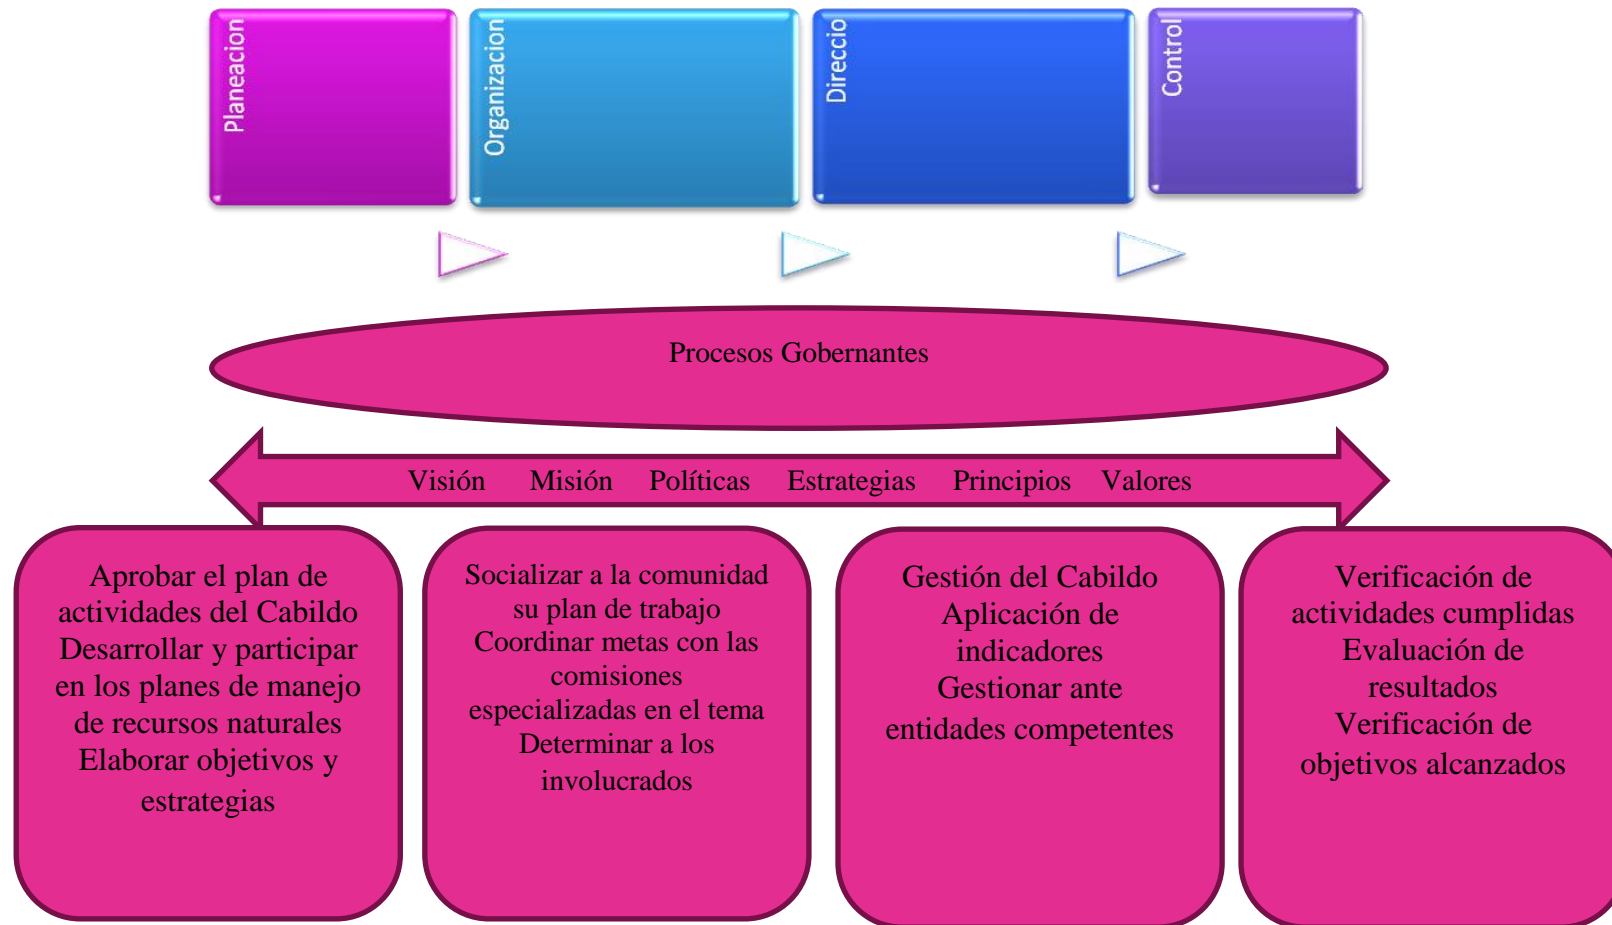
Planeacion

Organizacion

Direccio

Control

Procesos Gobernantes

Visión Misión Políticas Estrategias Principios Valores

Aprobar el plan de actividades del Cabildo
Desarrollar y participar en los planes de manejo de recursos naturales
Elaborar objetivos y estrategias

Socializar a la comunidad su plan de trabajo
Coordinar metas con las comisiones especializadas en el tema
Determinar a los involucrados

Gestión del Cabildo
Aplicación de indicadores
Gestionar ante entidades competentes

Verificación de actividades cumplidas
Evaluación de resultados
Verificación de objetivos alcanzados